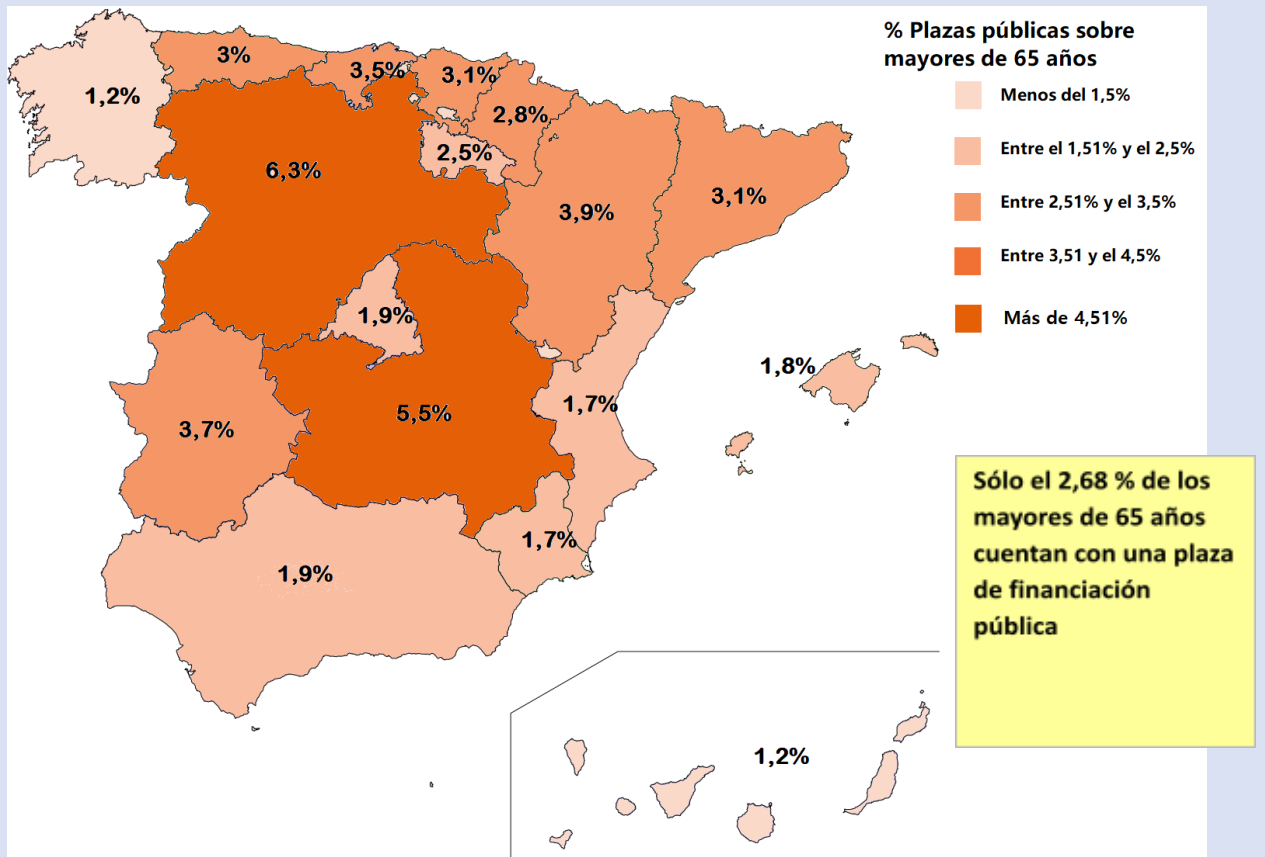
% Plazas públicas sobre mayores de 65 años

Menos del 1,5%

Entre el 1,51% y el 2,5%

Entre 2,51% y el 3,5%

Entre 3,51 y el 4,5%

Más de 4,51%

1,2%

3%

3,5%

3,1%

2,8%

2,5%

6,3%

3,9%

3,1%

1,9%

1,8%

5,5%

1,7%

3,7%

1,7%

1,9%

1,2%

Sólo el 2,68 % de los mayores de 65 años cuentan con una plaza de financiación pública